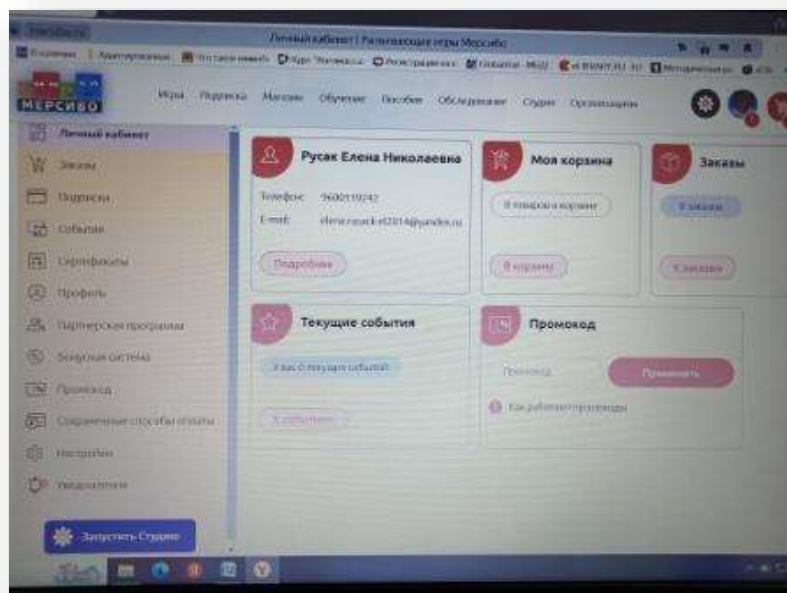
Личный кабинет | Развивающие игры Мерсибо

МЕРСИБО

Игры Подписка Магазин Обучение Пособия Обследование Студия Организациям

Личный кабинет
Заказы
Подписки
События
Сертификаты
Профиль
Партнерская программа
Бонусная система
Промокод
Сохраненные способы оплаты
Настройки
Уведомления

Запустить Студию

Русак Елена Николаевна

Телефон: 9600119242
E-mail: elena.rusack.el2014@yandex.ru

Подробнее

Моя корзина

0 товаров в корзине

В корзину

Заказы

0 заказов

К заказам

Текущие события

У вас 0 текущих событий

К событиям

Промокод

Промокод

Применить

Как работают промокоды